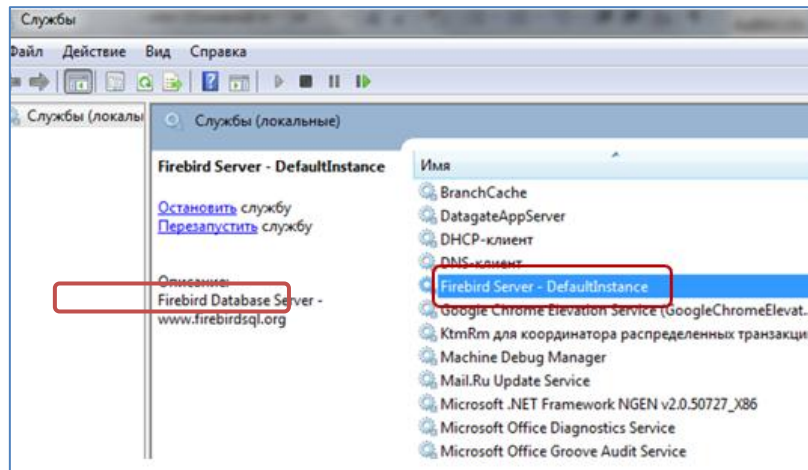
Службы

Файл Действие Вид Справка

Службы (локалы

Службы (локальные)

Firebird Server - DefaultInstance

Остановить службу
Перезапустить службу

Описание:
Firebird Database Server - www.firebirdsql.org

Имя
BranchCache
DatagateAppServer
DHCP-клиент
DNS-клиент
Firebird Server - DefaultInstance
Google Chrome Elevation Service (GoogleChromeElevat.
KtmRm для координатора распределенных транзакци
Machine Debug Manager
Mail.Ru Update Service
Microsoft .NET Framework NGEN v2.0.50727_X86
Microsoft Office Diagnostics Service
Microsoft Office Groove Audit Service